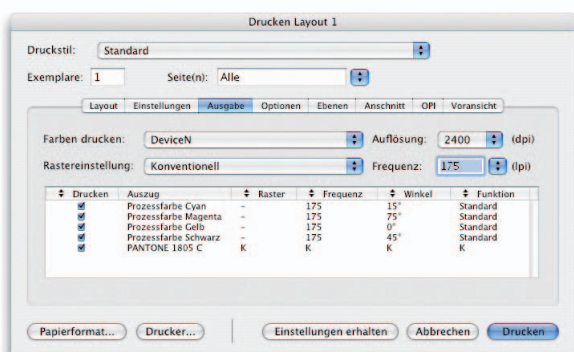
Drucken Layout 1

Druckstil: Standard

Exemplare: 1 Seite(n): Alle

Layout | Einstellungen | Ausgabe | Optionen | Ebenen | Anschnitt | OPI | Voransicht

Farben drucken: DeviceN Auflösung: 2400 (dpi)

Rastereinstellung: Konventionell Frequenz: 175 (lpi)

| Drucken | Auszug | Raster | Frequenz | Winkel | Funktion |
|---|---|---|---|---|---|
| ✓ | Prozessfarbe Cyan | – | 175 | 15° | Standard |
| ✓ | Prozessfarbe Magenta | – | 175 | 75° | Standard |
| ✓ | Prozessfarbe Gelb | – | 175 | 0° | Standard |
| ✓ | Prozessfarbe Schwarz | – | 175 | 45° | Standard |
| ✓ | PANTONE 1805 C | K | K | K | K |

Papierformat... Drucker... Einstellungen erhalten Abbrechen Drucken